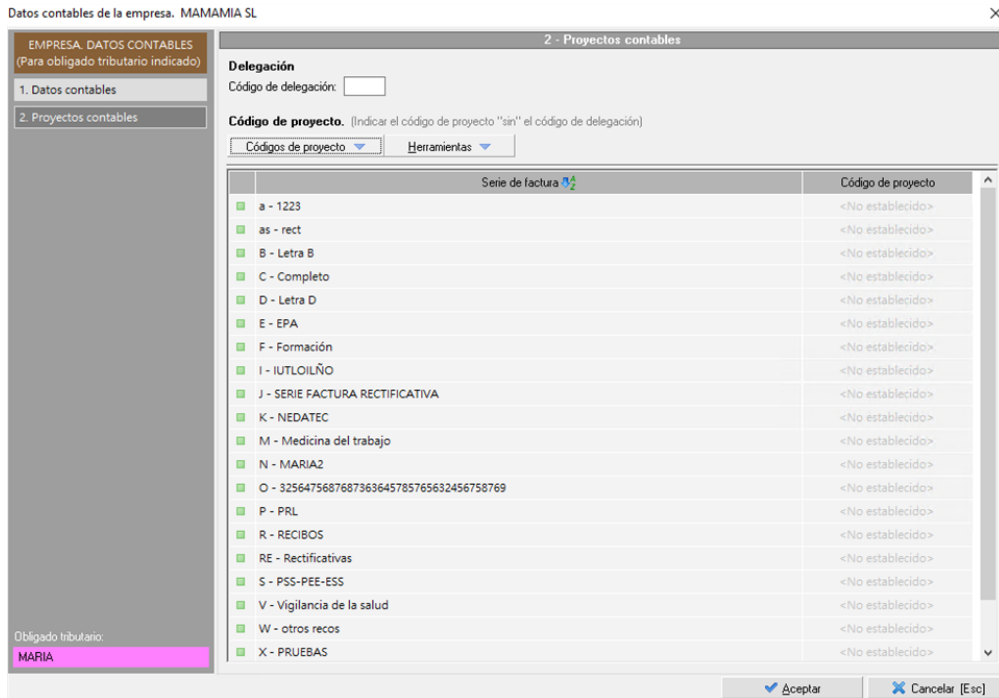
Datos contables de la empresa. MAMAMIA SL

EMPRESA. DATOS CONTABLES
(Para obligado tributario indicado)

1. Datos contables

2. Proyectos contables

2 - Proyectos contables

Delegación

Código de delegación:

Código de proyecto. (Indicar el código de proyecto "sin" el código de delegación)

Códigos de proyecto

Herramientas

| Serie de factura | Código de proyecto |
|---|---|
| a - 1223 | <No establecido> |
| as - rect | <No establecido> |
| B - Letra B | <No establecido> |
| C - Completo | <No establecido> |
| D - Letra D | <No establecido> |
| E - EPA | <No establecido> |
| F - Formación | <No establecido> |
| I - IUTLOILÑO | <No establecido> |
| J - SERIE FACTURA RECTIFICATIVA | <No establecido> |
| K - NEDATEC | <No establecido> |
| M - Medicina del trabajo | <No establecido> |
| N - MARIA2 | <No establecido> |
| O - 3256475687687363645785765632456758769 | <No establecido> |
| P - PRL | <No establecido> |
| R - RECIBOS | <No establecido> |
| RE - Rectificativas | <No establecido> |
| S - PSS-PEE-ESS | <No establecido> |
| V - Vigilancia de la salud | <No establecido> |
| W - otros recos | <No establecido> |
| X - PRUEBAS | <No establecido> |

Obligado tributario:

MARIA

Aceptar

Cancelar [Esc]